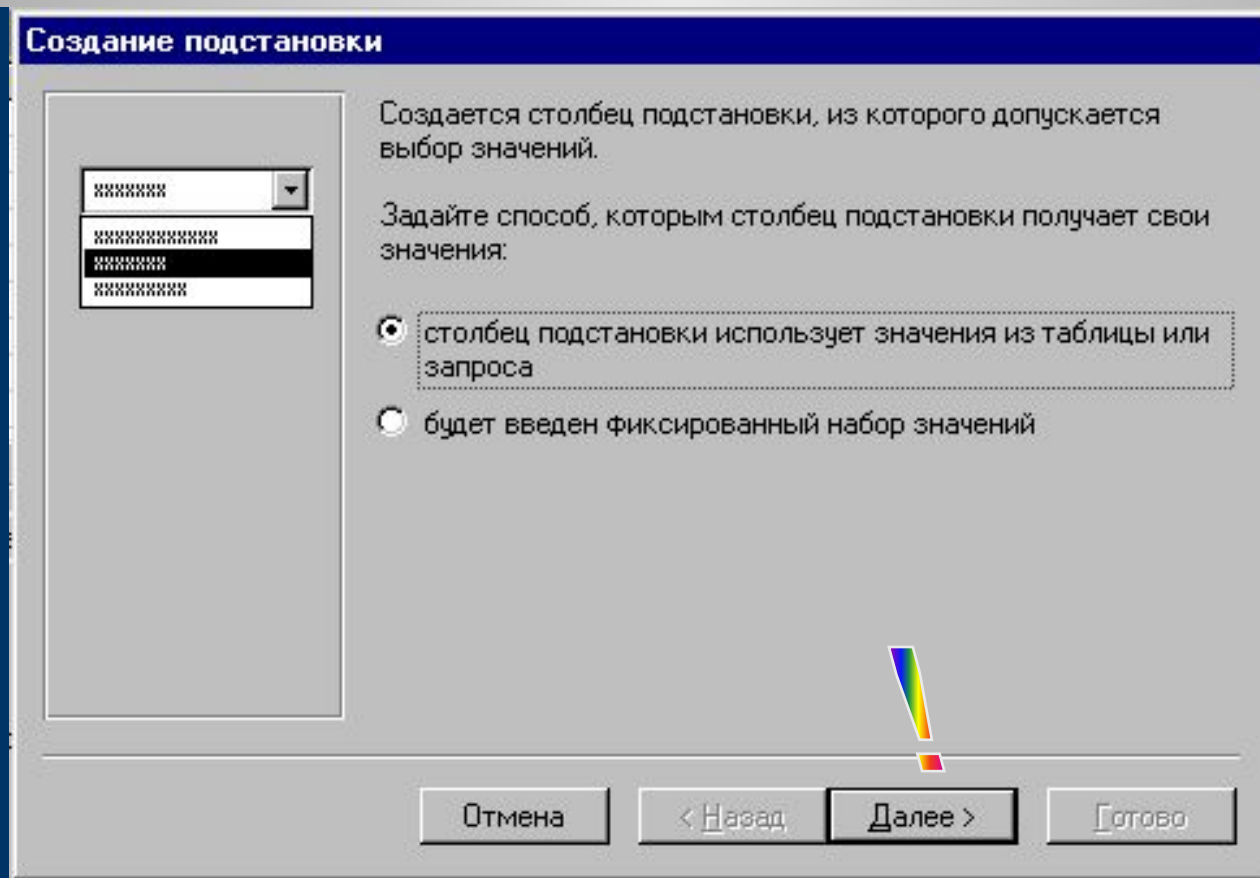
Создание подстановки

xxxxxxx
xxxxxxxxxxxx
xxxxxxx
xxxxxxxxx

Создается столбец подстановки, из которого допускается выбор значений.

Задайте способ, которым столбец подстановки получает свои значения:

столбец подстановки использует значения из таблицы или запроса

будет введен фиксированный набор значений

Отмена
< Назад
Далее >
Готово